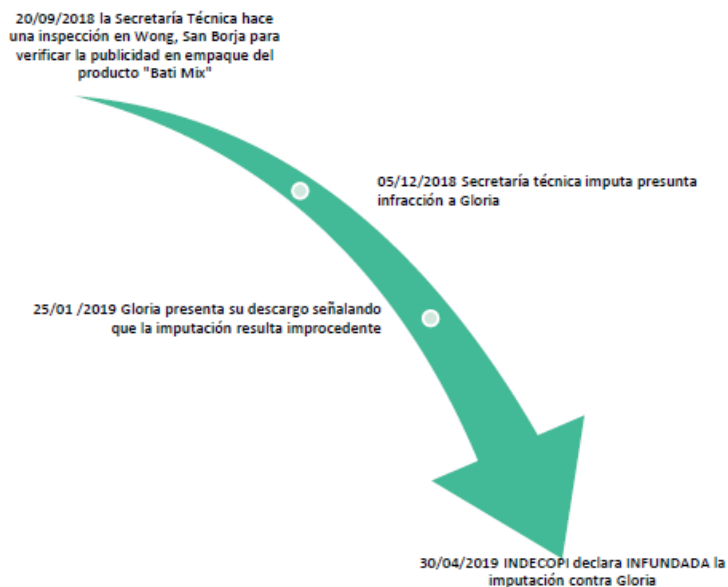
20/09/2018 la Secretaría Técnica hace una inspección en Wong, San Borja para verificar la publicidad en empaque del producto "Bati Mix"

05/12/2018 Secretaría técnica imputa presunta infracción a Gloria

25/01 /2019 Gloria presenta su descargo señalando que la imputación resulta improcedente

30/04/2019 INDECOPI declara INFUNDADA la imputación contra Gloria